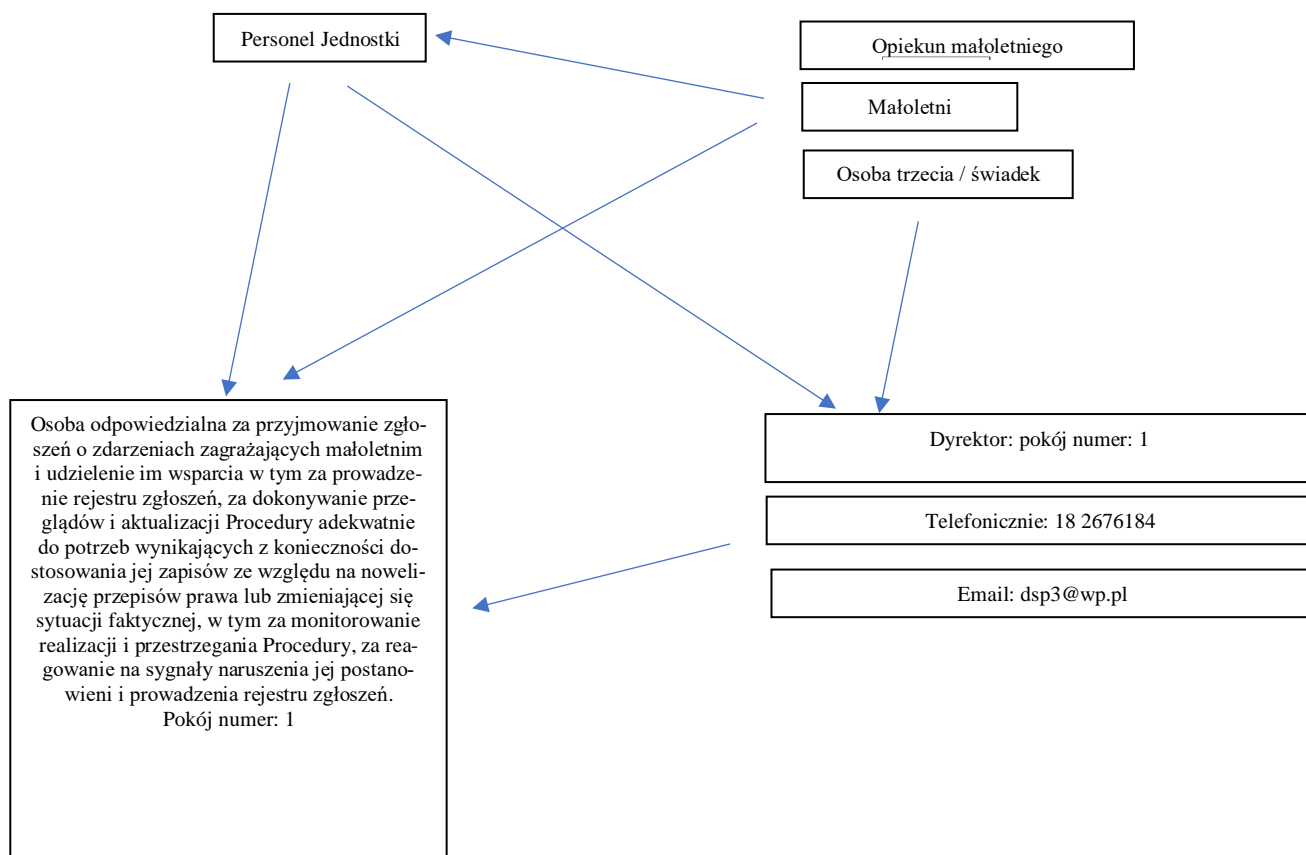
Personel Jednostki

Opiekun małoletniego

Małoletni

Osoba trzecia / świadek

Osoba odpowiedzialna za przyjmowanie zgłoszeń o zdarzeniach zagrażających małoletnim i udzielenie im wsparcia w tym za prowadzenie rejestru zgłoszeń, za dokonywanie przeglądów i aktualizacji Procedury adekwatnie do potrzeb wynikających z konieczności dostosowania jej zapisów ze względu na nowelizację przepisów prawa lub zmieniającej się sytuacji faktycznej, w tym za monitorowanie realizacji i przestrzegania Procedury, za reagowanie na sygnały naruszenia jej postanowieni i prowadzenia rejestru zgłoszeń.
Pokój numer: 1

Dyrektor: pokój numer: 1

Telefonicznie: 18 2676184

Email: dsp3@wp.pl